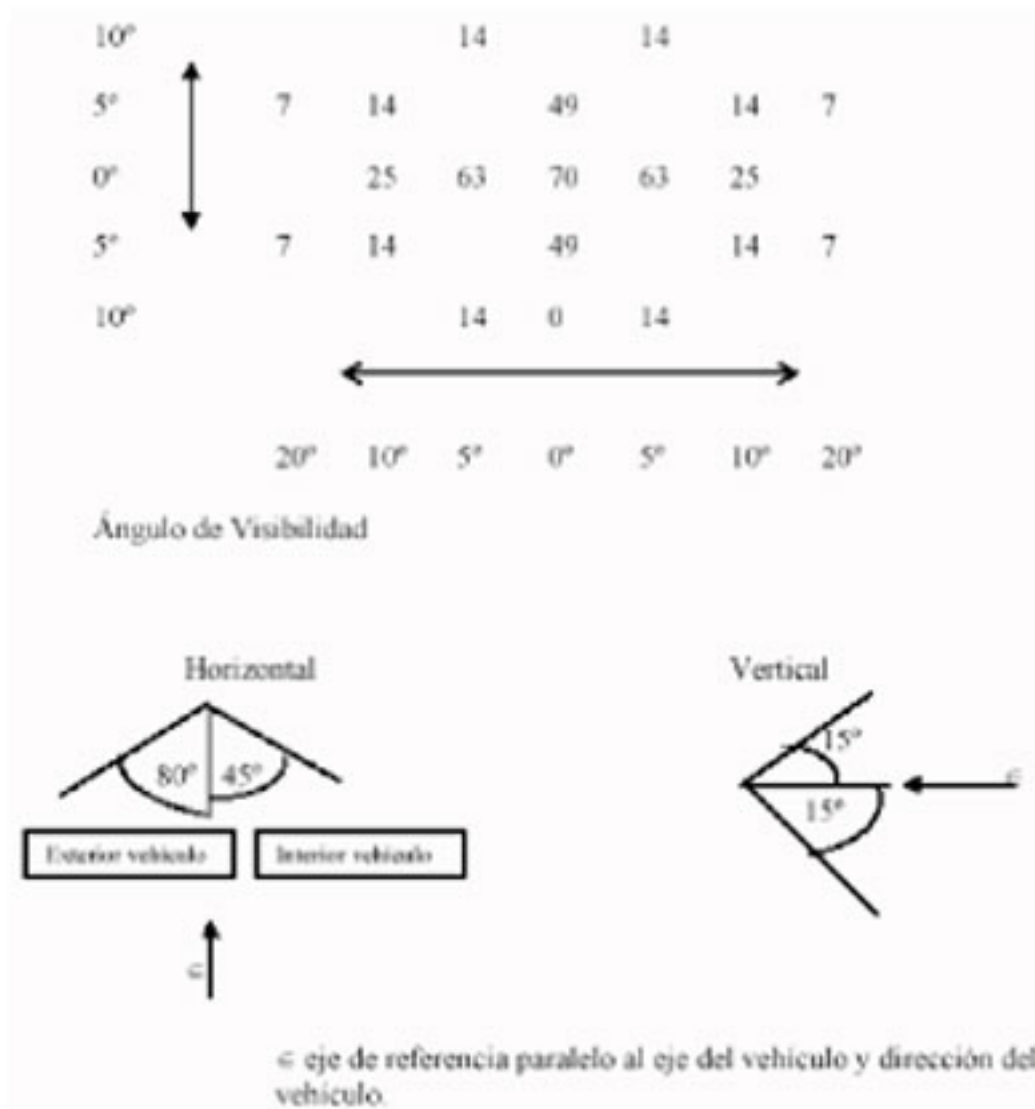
| | | | | | | | |
|---|---|---|---|---|---|---|---|
| 10° | | | 14 | | 14 | | |
| 5° | 7 | 14 | | 49 | | 14 | 7 |
| 0° | | 25 | 63 | 70 | 63 | 25 | |
| 5° | 7 | 14 | | 49 | | 14 | 7 |
| 10° | | | 14 | 0 | 14 | | |

20° 10° 5° 0° 5° 10° 20°

Ángulo de Visibilidad

Horizontal

80° 45°

Exterior vehículo

Interior vehículo

¢

Vertical

15°

15°

¢

¢ eje de referencia paralelo al eje del vehículo y dirección del vehículo.